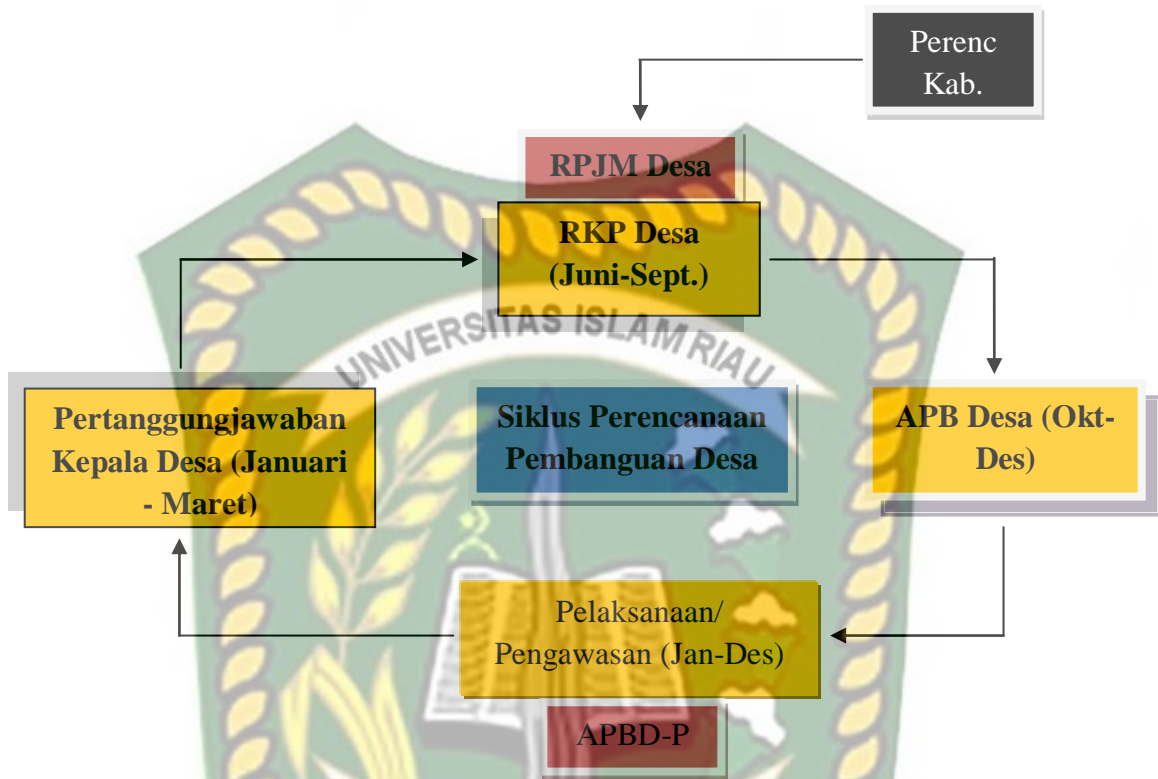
Perenc Kab.

RPJM Desa

RKP Desa (Juni-Sept.)

UNIVERSITAS ISLAM RIAU

Pertanggungjawaban Kepala Desa (Januari - Maret)

Siklus Perencanaan Pembanguan Desa

APB Desa (Okt-Des)

Pelaksanaan/ Pengawasan (Jan-Des)

APBD-P